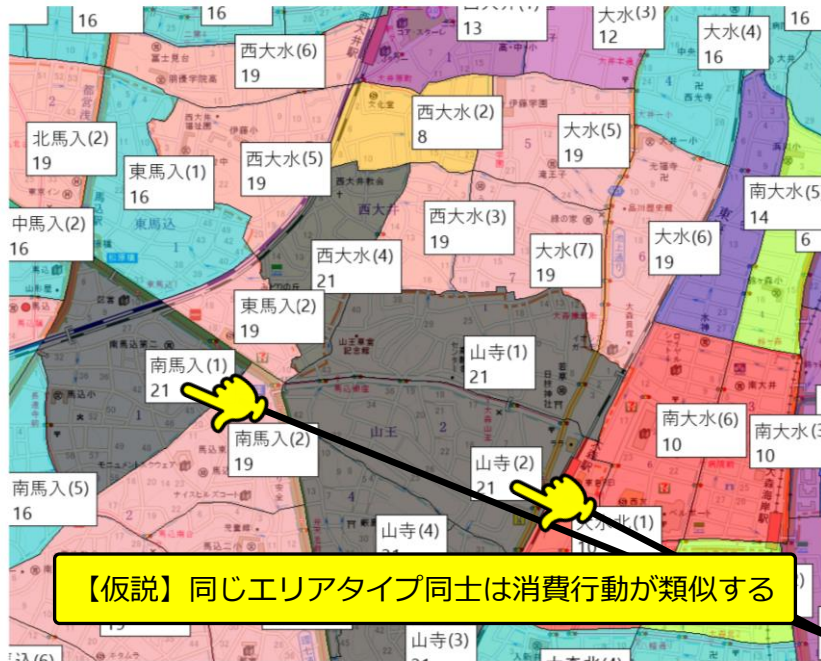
16
16
13
大水(3)
12
大水(4)
16
16
西大水(6)
19
西大水(2)
8
北馬入(2)
19
大水(5)
19
東馬入(1)
16
西大水(5)
19
南大水(5)
14
中馬入(2)
16
西大水(3)
19
西大水(4)
21
大水(7)
19
大水(6)
19
6
東馬入(2)
19
山寺(1)
21
南馬入(1)
21
南馬入(2)
19
南大水(6)
10
南大水(3)
10
山寺(2)
21
南馬入(5)
16
山寺(4)
大水北(1)
10
【仮説】同じエリアタイプ同士は消費行動が類似する
山寺(3)